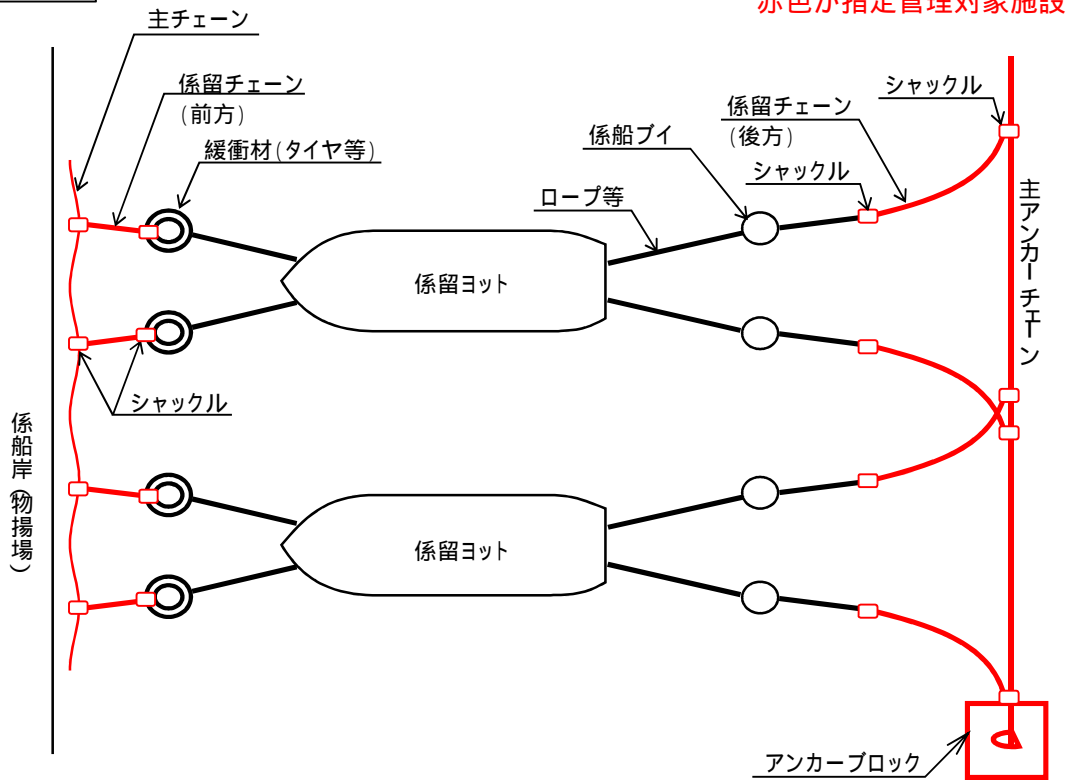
赤色が指定管理対象施設

主チェーン

係留チェーン
（前方）

緩衝材（タイヤ等）

係船ブイ

係留チェーン
（後方）

シャックル

シャックル

ロープ等

主アンカーチェーン

係留ヨット

シャックル

係船岸（物揚場）

係留ヨット

アンカーブロック